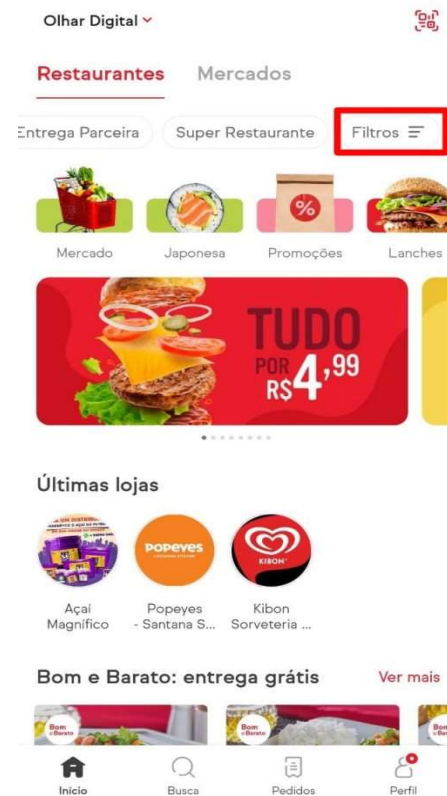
Olhar Digital

Restaurantes Mercados

Entrega Parceira Super Restaurante Filtros

%

Mercado Japonesa Promoções Lanches

TUDO POR R$4,99

Últimas lojas

POPEYES

KIBON

Açaí Magnífico

Popeyes - Santana S...

Kibon Sorveteria ...

Bom e Barato: entrega grátis

Ver mais

Bom e Barato

Bom e Barato

Início Busca Pedidos Perfil